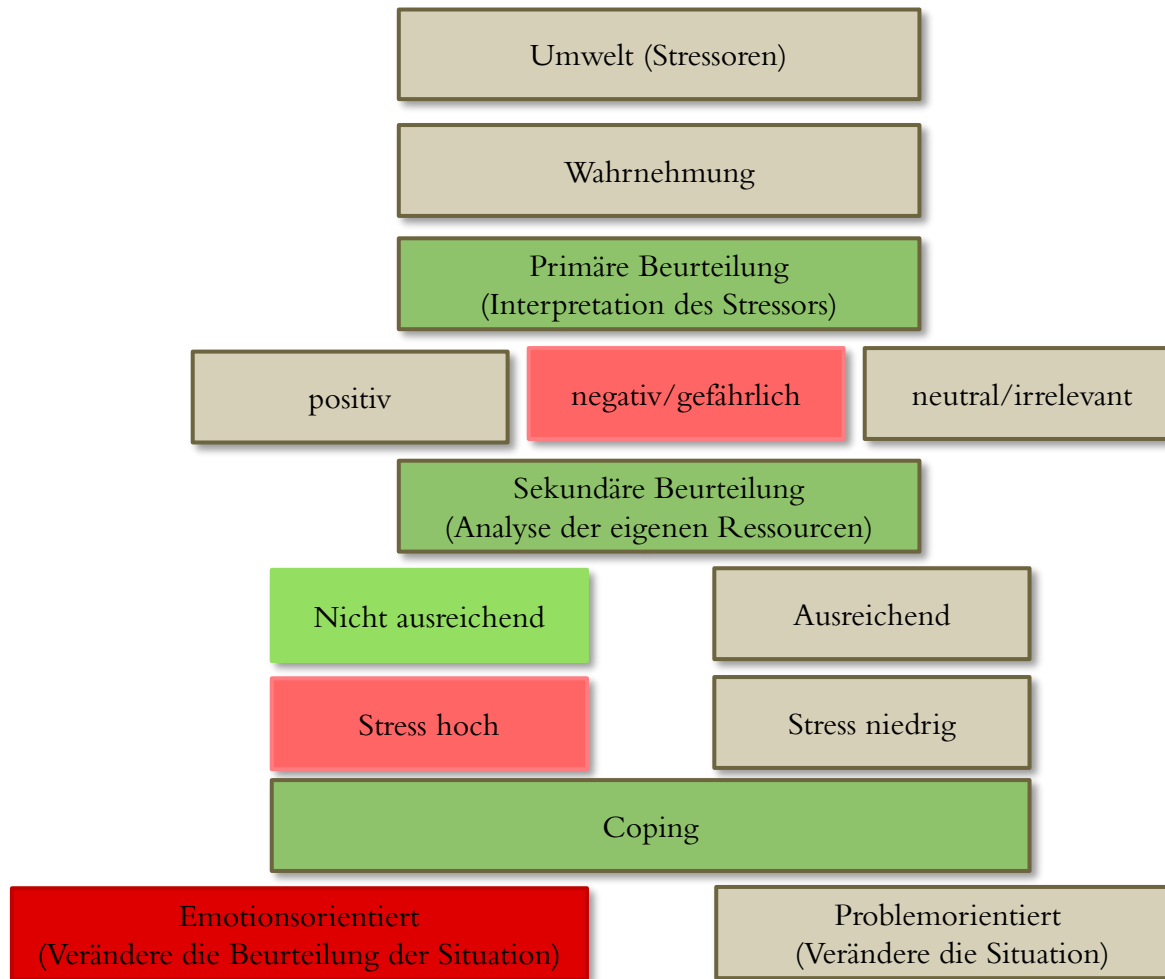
Umwelt (Stressoren)

Wahrnehmung

Primäre Beurteilung
(Interpretation des Stressors)

positiv

negativ/gefährlich

neutral/irrelevant

Sekundäre Beurteilung
(Analyse der eigenen Ressourcen)

Nicht ausreichend

Ausreichend

Stress hoch

Stress niedrig

Coping

Emotionsorientiert
(Verändere die Beurteilung der Situation)

Problemorientiert
(Verändere die Situation)